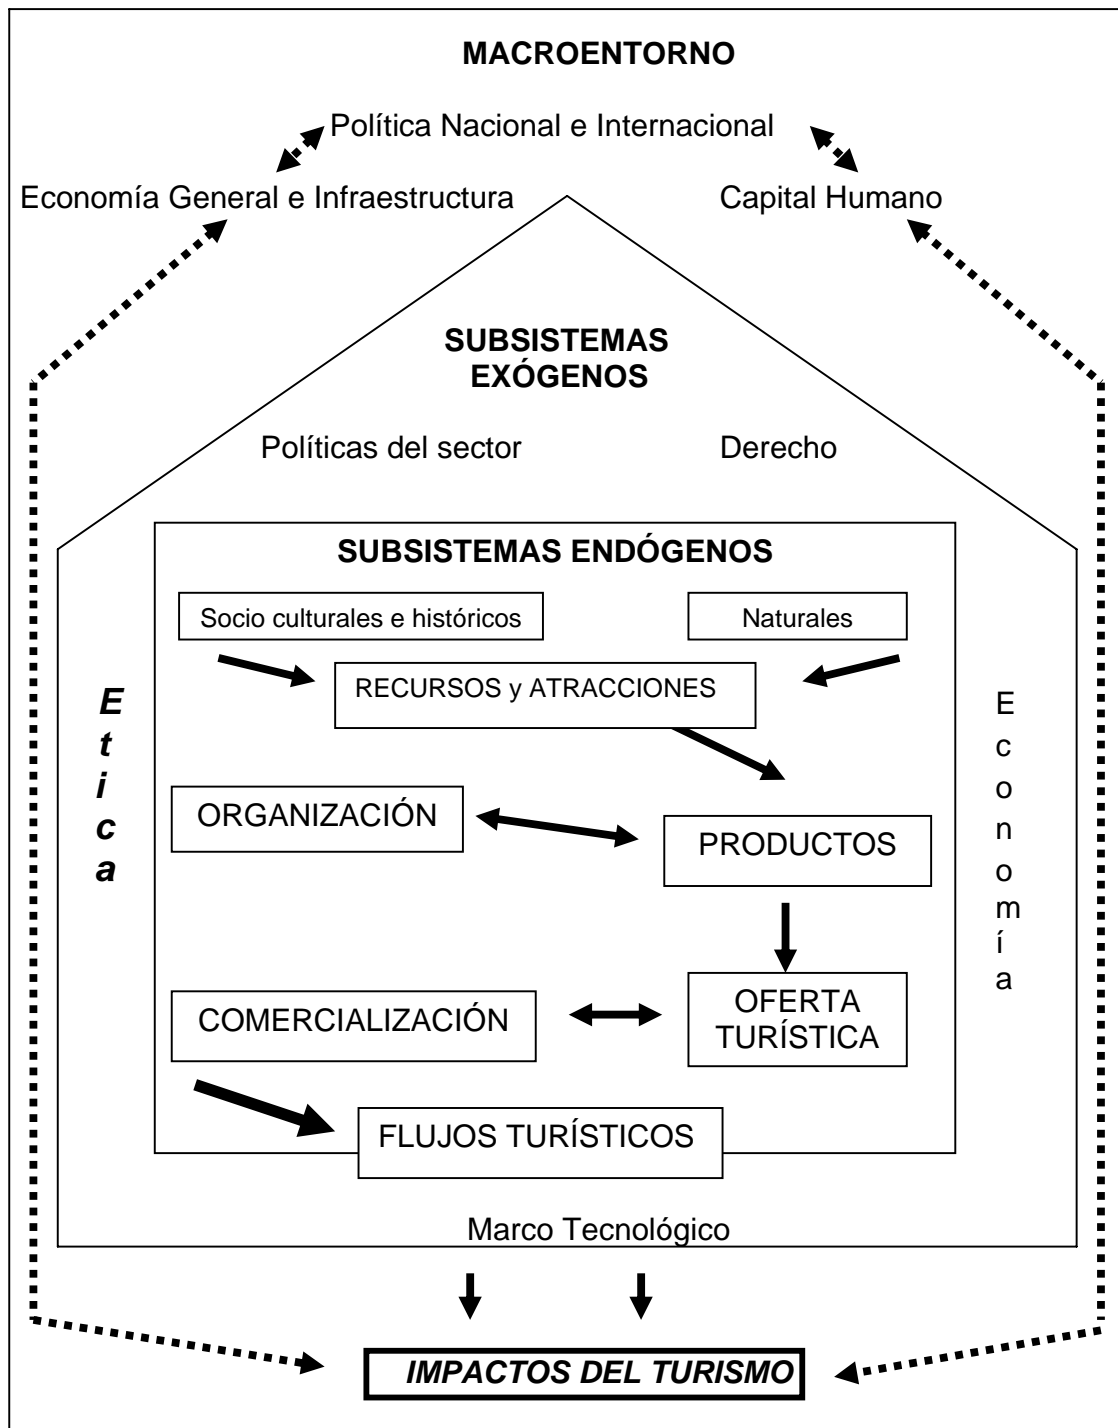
MACROENTORNO

Política Nacional e Internacional

Economía General e Infraestructura

Capital Humano

SUBSISTEMAS EXÓGENOS

Políticas del sector

Derecho

SUBSISTEMAS ENDÓGENOS

Socio culturales e históricos

Naturales

RECURSOS y ATRACCIONES

E t i c a

E c o n o m í a

ORGANIZACIÓN

PRODUCTOS

COMERCIALIZACIÓN

OFERTA TURÍSTICA

FLUJOS TURÍSTICOS

Marco Tecnológico

IMPACTOS DEL TURISMO